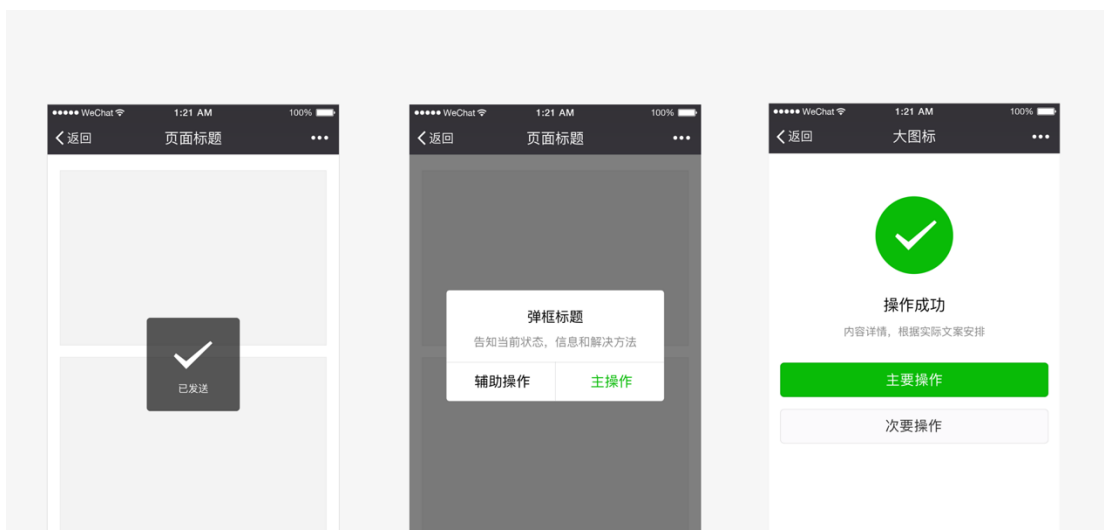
●●●●● WeChat 1:21 AM 100%

返回 页面标题 •••

已发送

●●●●● WeChat 1:21 AM 100%

返回 页面标题 •••

弹框标题

告知当前状态，信息和解决方法

辅助操作 主操作

●●●●● WeChat 1:21 AM 100%

返回 大图标 •••

操作成功

内容详情，根据实际文案安排

主要操作

次要操作